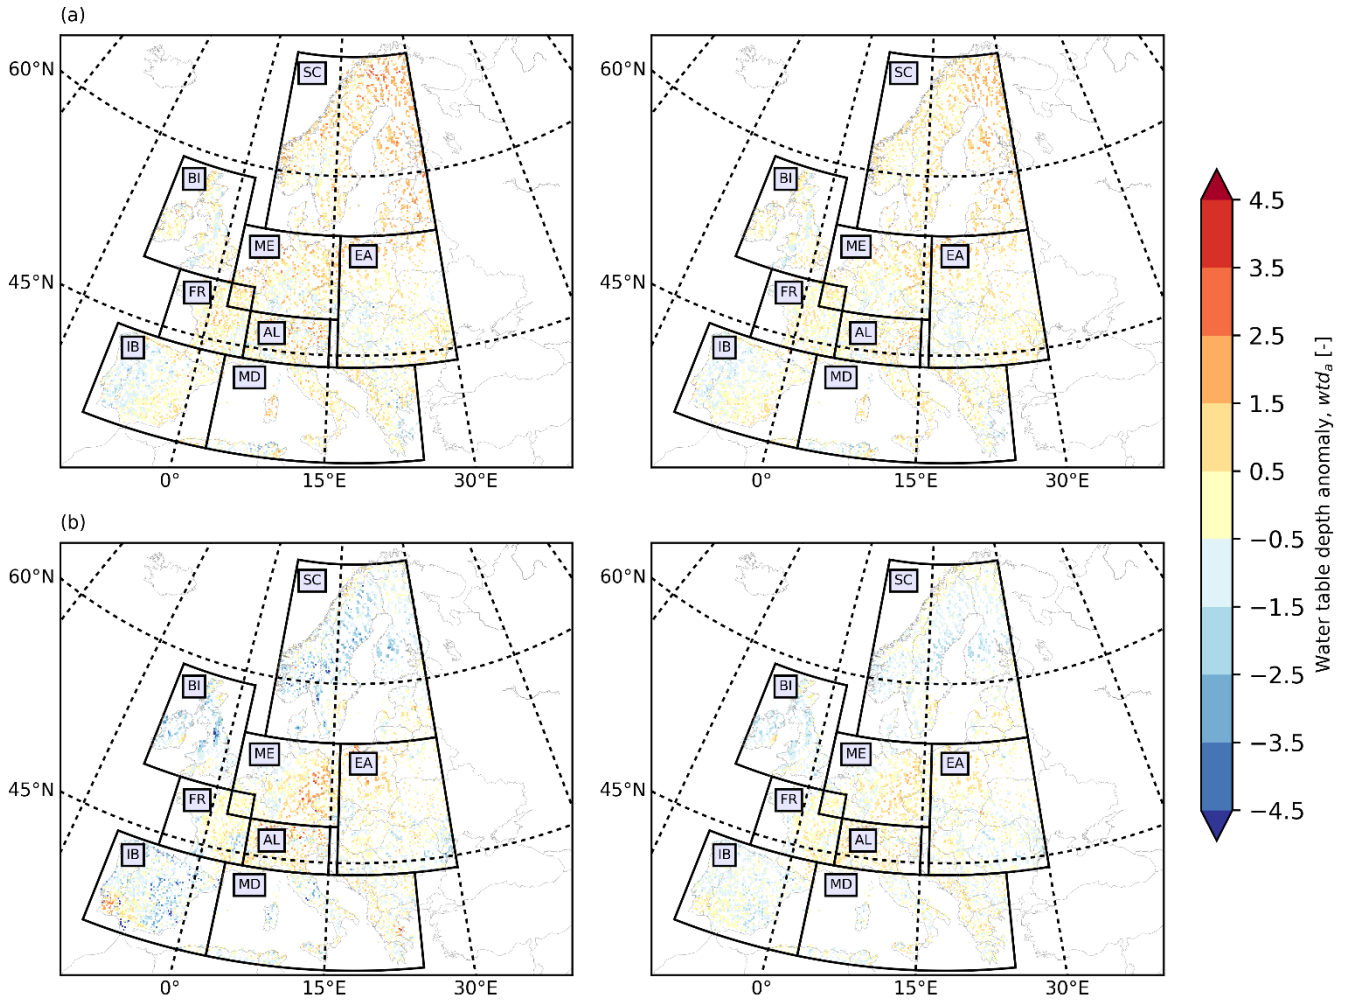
(a)

60°N
45°N
SC
BI
ME
EA
FR
AL
IB
MD
0°
15°E
30°E

60°N
45°N
SC
BI
ME
EA
FR
AL
IB
MD
0°
15°E
30°E

(b)

60°N
45°N
SC
BI
ME
EA
FR
AL
IB
MD
0°
15°E
30°E

60°N
45°N
SC
BI
ME
EA
FR
AL
IB
MD
0°
15°E
30°E

4.5
3.5
2.5
1.5
0.5
−0.5
−1.5
−2.5
−3.5
−4.5
Water table depth anomaly, $wtd_a$ [-]